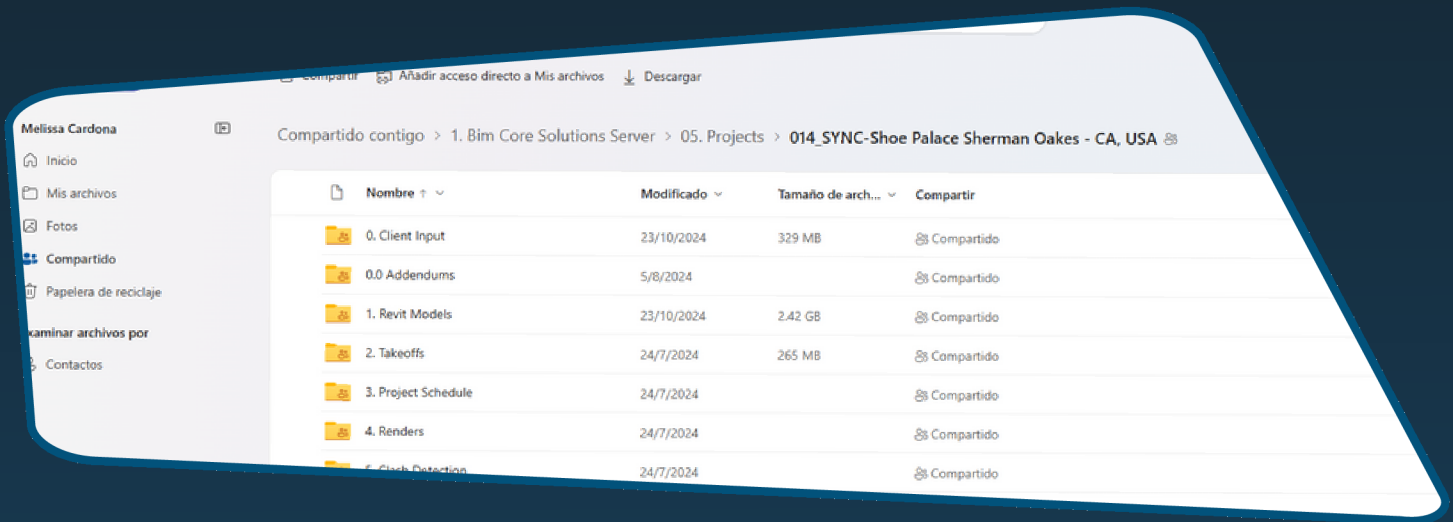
Compartir Añadir acceso directo a Mis archivos Descargar

Melissa Cardona
Inicio
Mis archivos
Fotos
Compartido
Papelera de reciclaje
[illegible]xaminar archivos por
Contactos

Compartido contigo > 1. Bim Core Solutions Server > 05. Projects > 014_SYNC-Shoe Palace Sherman Oakes - CA, USA

| Nombre ↑ | Modificado | Tamaño de arch... | Compartir |
|---|---|---|---|
| 0. Client Input | 23/10/2024 | 329 MB | Compartido |
| 0.0 Addendums | 5/8/2024 | | Compartido |
| 1. Revit Models | 23/10/2024 | 2.42 GB | Compartido |
| 2. Takeoffs | 24/7/2024 | 265 MB | Compartido |
| 3. Project Schedule | 24/7/2024 | | Compartido |
| 4. Renders | 24/7/2024 | | Compartido |
| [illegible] Clash Detection | 24/7/2024 | | Compartido |